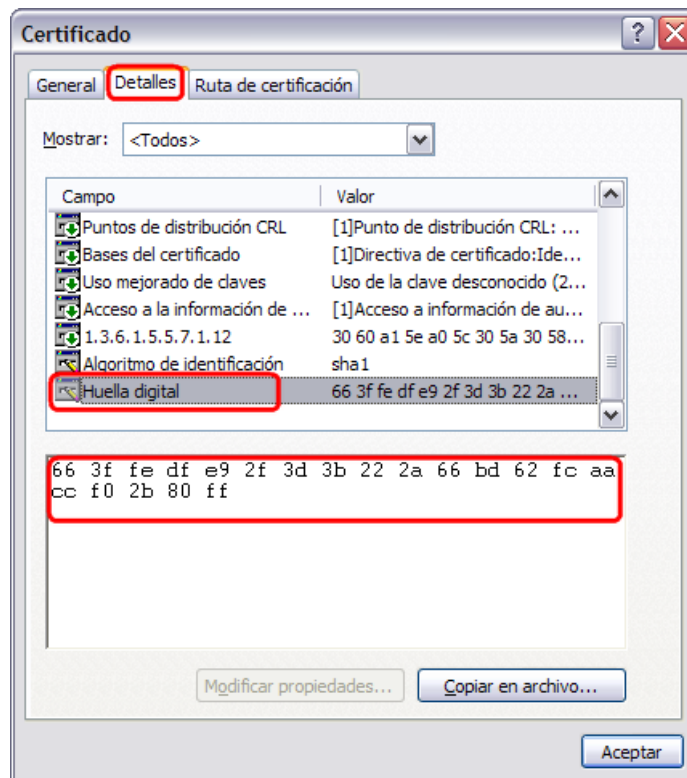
Certificado

General | Detalles | Ruta de certificación

Mostrar: <Todos>

| Campo | Valor |
|---|---|
| Puntos de distribución CRL | [1]Punto de distribución CRL: ... |
| Bases del certificado | [1]Directiva de certificado:Ide... |
| Uso mejorado de claves | Uso de la clave desconocido (2... |
| Acceso a la información de ... | [1]Acceso a información de au... |
| 1.3.6.1.5.5.7.1.12 | 30 60 a1 5e a0 5c 30 5a 30 58... |
| Algoritmo de identificación | sha1 |
| Huella digital | 66 3f fe df e9 2f 3d 3b 22 2a ... |

66 3f fe df e9 2f 3d 3b 22 2a 66 bd 62 fc aa cc f0 2b 80 ff

Modificar propiedades... Copiar en archivo...

Aceptar